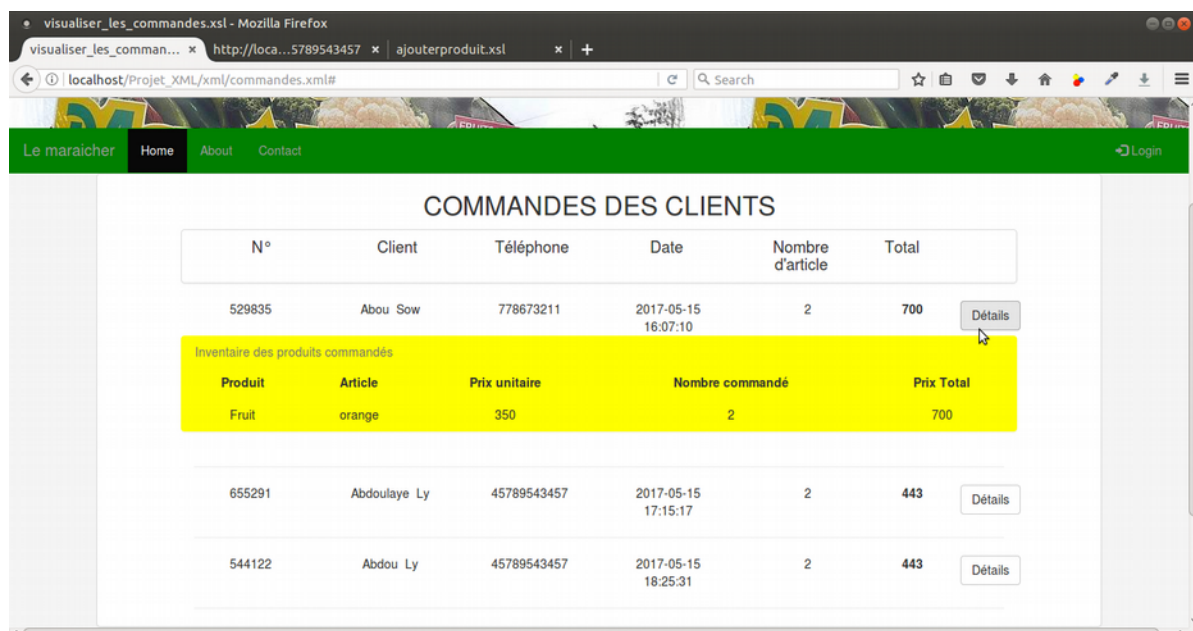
visualiser_les_commandes.xsl - Mozilla Firefox

visualiser_les_comman... × | http://loca...5789543457 × | ajouterproduit.xsl × | +

localhost/Projet_XML/xml/commandes.xml#

Search

Le maraicher | Home | About | Contact | Login

COMMANDES DES CLIENTS

| N° | Client | Téléphone | Date | Nombre d'article | Total | |
|---|---|---|---|---|---|---|
| 529835 | Abou Sow | 778673211 | 2017-05-15 16:07:10 | 2 | **700** | Détails |

Inventaire des produits commandés

| Produit | Article | Prix unitaire | Nombre commandé | Prix Total |
|---|---|---|---|---|
| Fruit | orange | 350 | 2 | 700 |

| | | | | | | |
|---|---|---|---|---|---|---|
| 655291 | Abdoulaye Ly | 45789543457 | 2017-05-15 17:15:17 | 2 | **443** | Détails |
| 544122 | Abdou Ly | 45789543457 | 2017-05-15 18:25:31 | 2 | **443** | Détails |